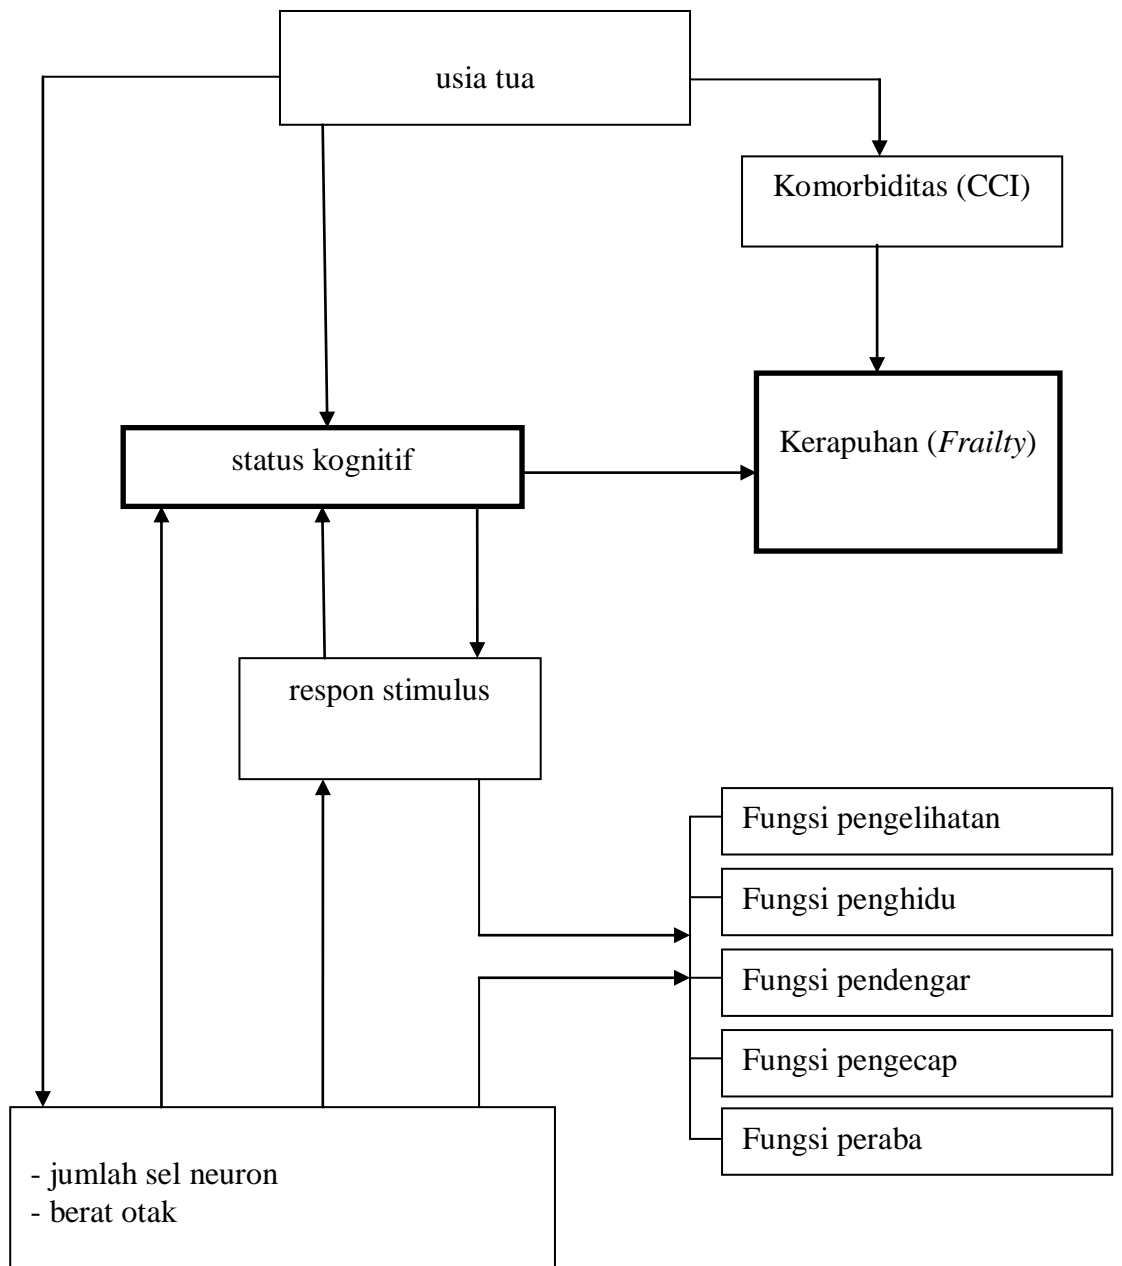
usia tua

Komorbiditas (CCI)

status kognitif

Kerapuhan (*Frailty*)

respon stimulus

Fungsi pengelihatan

Fungsi penghidu

Fungsi pendengar

Fungsi pengecap

Fungsi peraba

- jumlah sel neuron
- berat otak